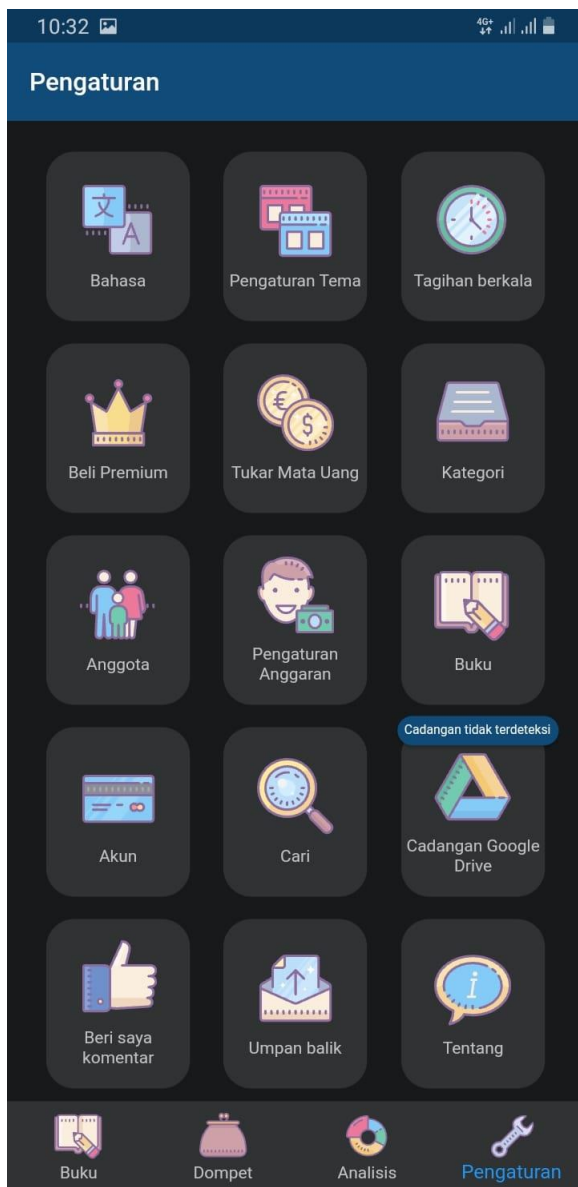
10:32 4G+

Pengaturan

Bahasa

Pengaturan Tema

Tagihan berkala

Beli Premium

Tukar Mata Uang

Kategori

Anggota

Pengaturan Anggaran

Buku

Cadangan tidak terdeteksi

Akun

Cari

Cadangan Google Drive

Beri saya komentar

Umpan balik

Tentang

Buku

Dompet

Analisis

Pengaturan